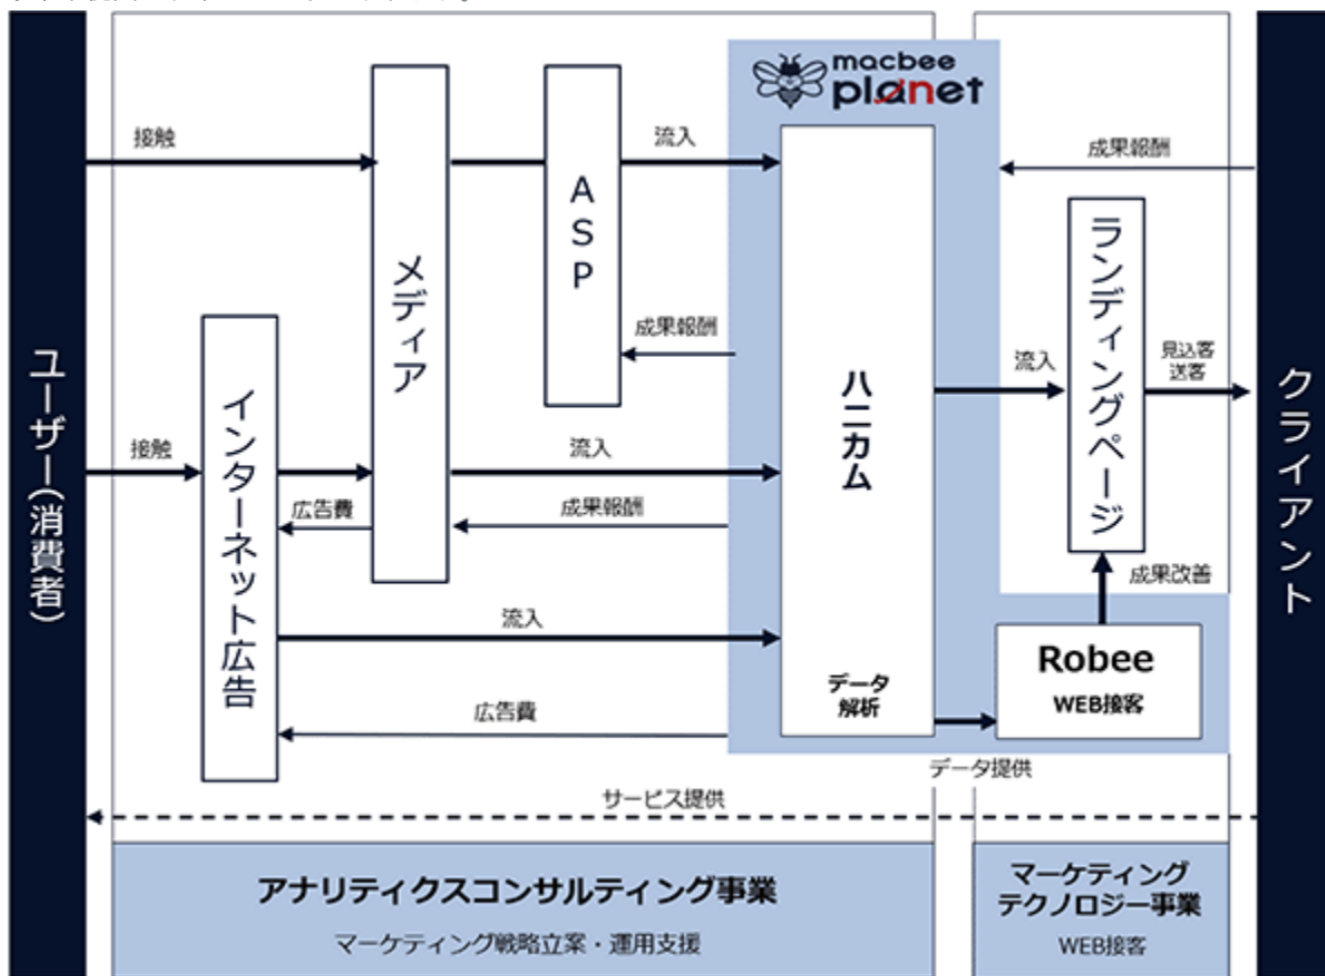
macbee planet

ユーザー(消費者)

接触

メディア

ASP

流入

成果報酬

接触

インターネット広告

流入

広告費

成果報酬

流入

広告費

ハニカム

データ解析

成果報酬

ランディングページ

流入

見込客送客

成果改善

Robee
WEB接客

データ提供

サービス提供

クライアント

アナリティクスコンサルティング事業
マーケティング戦略立案・運用支援

マーケティングテクノロジー事業
WEB接客